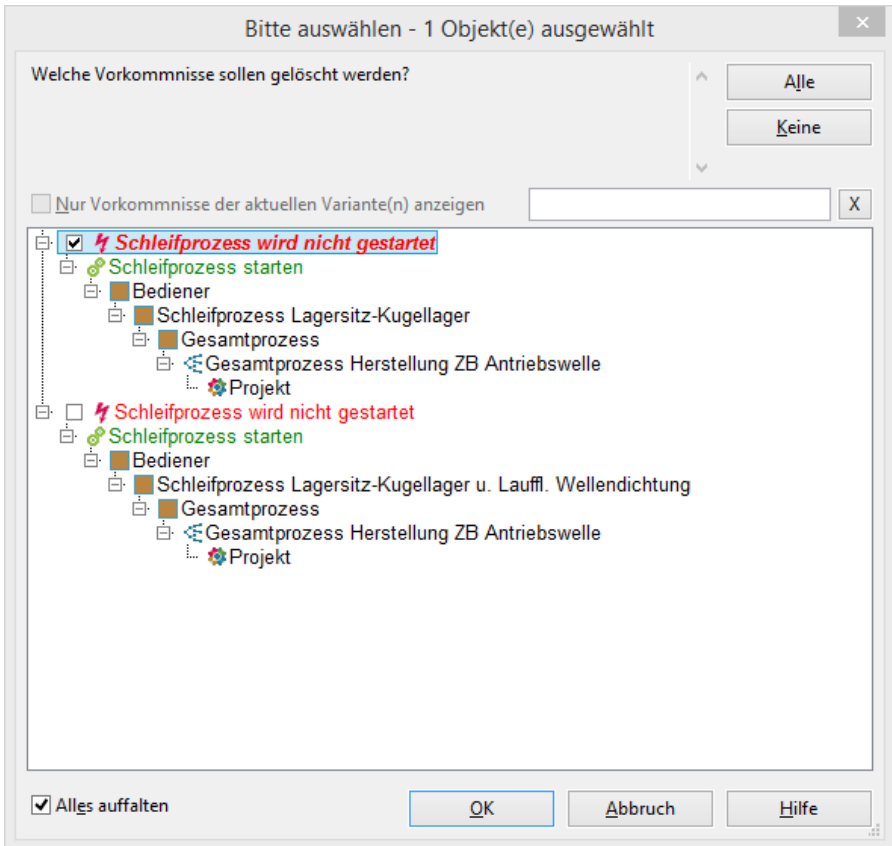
Bitte auswählen - 1 Objekt(e) ausgewählt

Welche Vorkommnisse sollen gelöscht werden?

Alle

Keine

Nur Vorkommnisse der aktuellen Variante(n) anzeigen

X

Schleifprozess wird nicht gestartet
Schleifprozess starten
Bediener
Schleifprozess Lagersitz-Kugellager
Gesamtprozess
Gesamtprozess Herstellung ZB Antriebswelle
Projekt
Schleifprozess wird nicht gestartet
Schleifprozess starten
Bediener
Schleifprozess Lagersitz-Kugellager u. Lauffl. Wellendichtung
Gesamtprozess
Gesamtprozess Herstellung ZB Antriebswelle
Projekt

Alles auffalten

OK

Abbruch

Hilfe